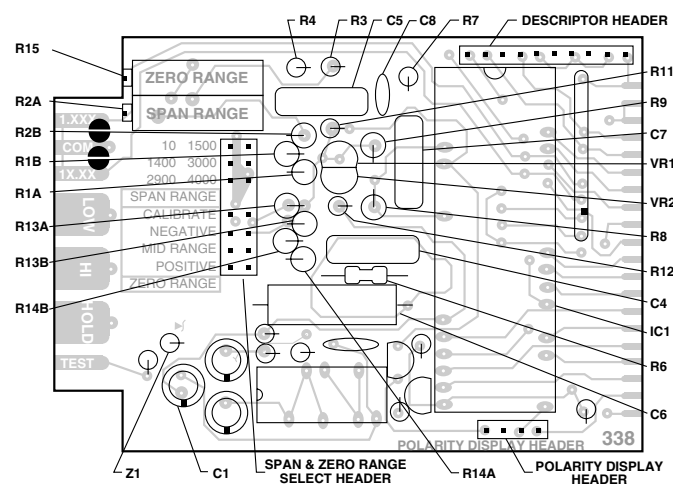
R4
R3
C5
C8
R7
DESCRIPTOR HEADER
R15
ZERO RANGE
R11
R2A
SPAN RANGE
R9
1.XXX
R2B
C7
COM
R1B
VR1
1X.XX
10 1500
1400 3000
2900 4000
R1A
VR2
SPAN RANGE
LOW
CALIBRATE
R13A
R8
NEGATIVE
HI
R13B
MID RANGE
R12
POSITIVE
R14B
ZERO RANGE
C4
HOLD
IC1
R6
TEST
C6
POLARITY DISPLAY HEADER
338
Z1
C1
SPAN & ZERO RANGE SELECT HEADER
R14A
POLARITY DISPLAY HEADER